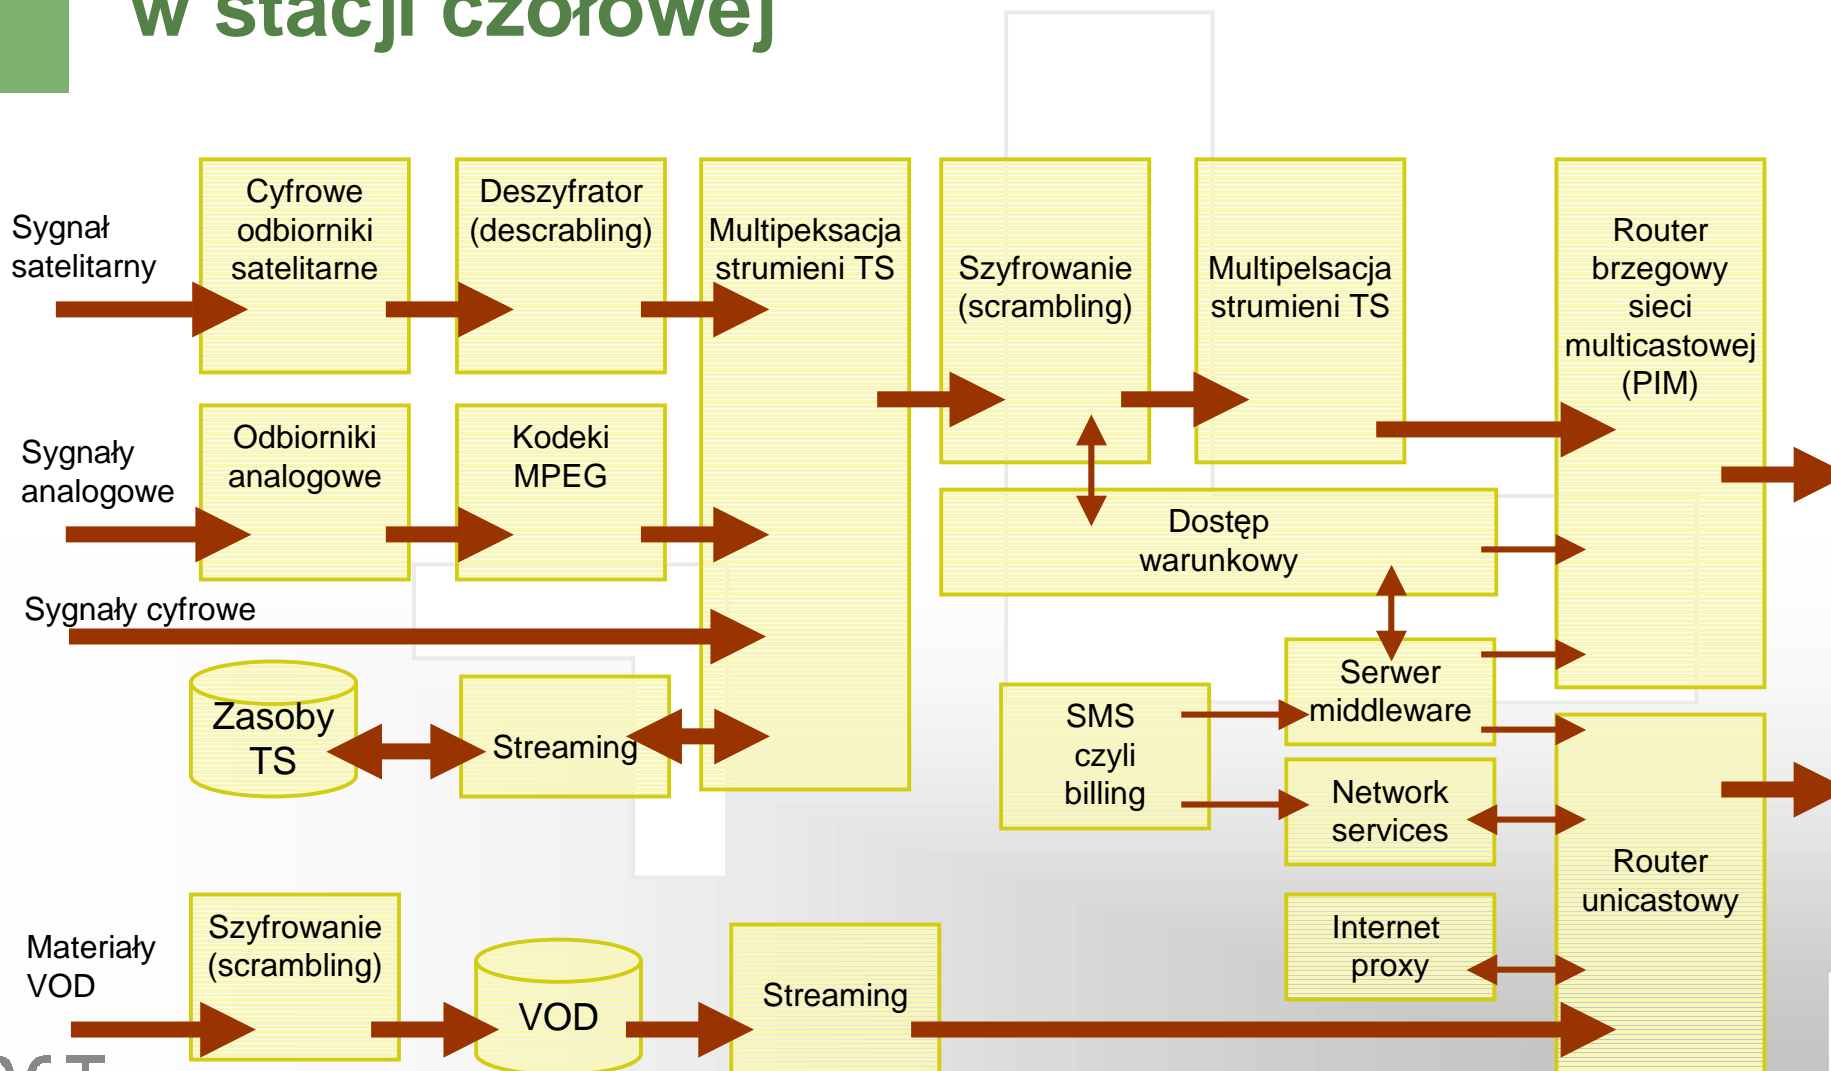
w stacji czołowej

Sygnał satelitarny

Cyfrowe odbiorniki satelitarne

Deszyfrator (descrabling)

Multipeksacja strumieni TS

Szyfrowanie (scrambling)

Multipelsacja strumieni TS

Router brzegowy sieci multicastowej (PIM)

Sygnały analogowe

Odbiorniki analogowe

Kodeki MPEG

Dostęp warunkowy

Sygnały cyfrowe

Zasoby TS

Streaming

SMS czyli billing

Serwer middleware

Network services

Router unicastowy

Internet proxy

Materiały VOD

Szyfrowanie (scrambling)

VOD

Streaming